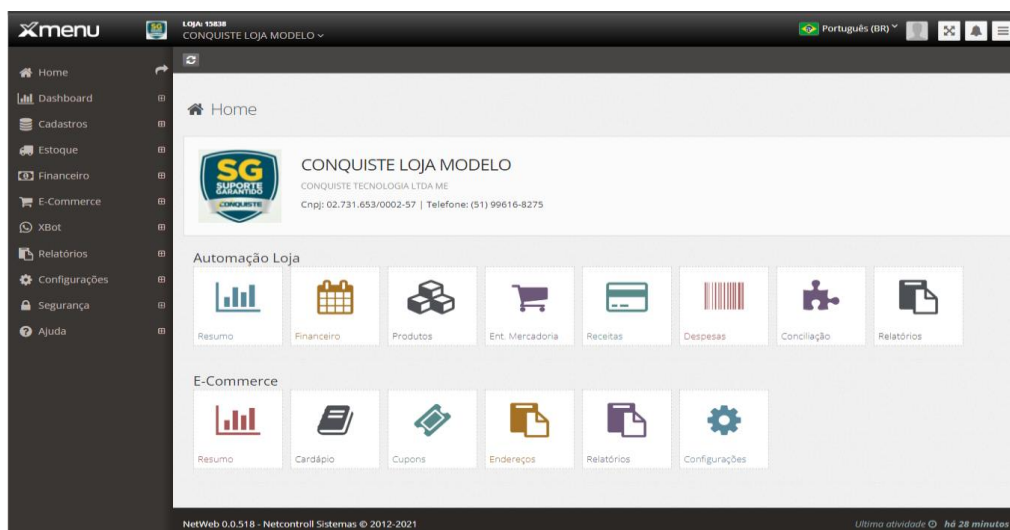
Xmenu

LOJA: 15838
CONQUISTE LOJA MODELO

Português (BR)

Home
Dashboard
Cadastros
Estoque
Financeiro
E-Commerce
XBot
Relatórios
Configurações
Segurança
Ajuda

Home

SG
SUPORTE GARANTIDO
CONQUISTE

CONQUISTE LOJA MODELO
CONQUISTE TECNOLOGIA LTDA ME
Cnpj: 02.731.653/0002-57 | Telefone: (51) 99616-8275

Automação Loja

Resumo
Financeiro
Produtos
Ent. Mercadoria
Receitas
Despesas
Conciliação
Relatórios

E-Commerce

Resumo
Cardápio
Cupons
Endereços
Relatórios
Configurações

NetWeb 0.0.518 - Netcontroll Sistemas © 2012-2021

Ultima atividade há 28 minutos